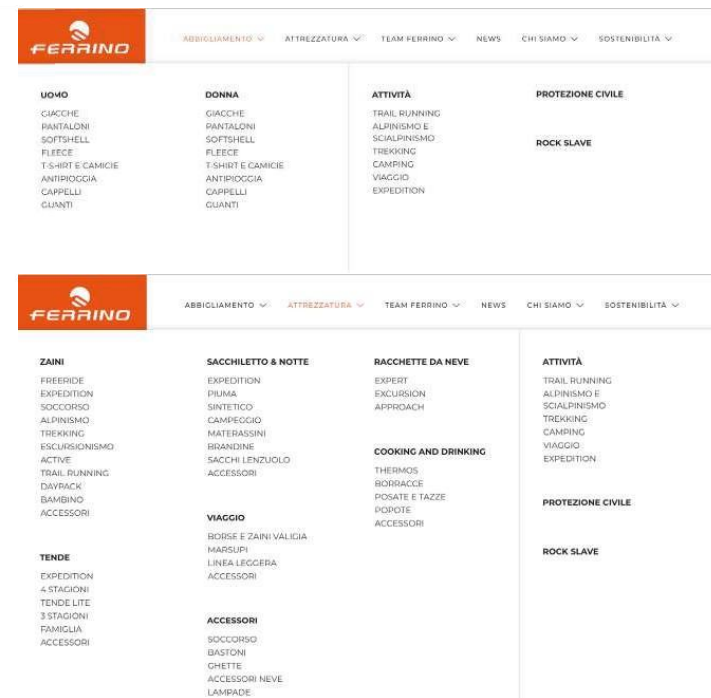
FERRINO

ABBIGLIAMENTO ∨ ATTREZZATURA ∨ TEAM FERRINO ∨ NEWS CHI SIAMO ∨ SOSTENIBILITÀ ∨

UOMO
GIACCHE
PANTALONI
SOFTSHELL
FLEECE
T-SHIRT E CAMICIE
ANTIPIOGGIA
CAPPELLI
GUANTI

DONNA
GIACCHE
PANTALONI
SOFTSHELL
FLEECE
T-SHIRT E CAMICIE
ANTIPIOGGIA
CAPPELLI
GUANTI

ATTIVITÀ
TRAIL RUNNING
ALPINISMO E SCIALPINISMO
TREKKING
CAMPING
VIAGGIO
EXPEDITION

PROTEZIONE CIVILE

ROCK SLAVE

FERRINO

ABBIGLIAMENTO ∨ ATTREZZATURA ∨ TEAM FERRINO ∨ NEWS CHI SIAMO ∨ SOSTENIBILITÀ ∨

ZAINI
FREERIDE
EXPEDITION
SOCCORSO
ALPINISMO
TREKKING
ESCURSIONISMO
ACTIVE
TRAIL RUNNING
DAYPACK
BAMBINO
ACCESSORI

TENDE
EXPEDITION
4 STAGIONI
TENDE LITE
3 STAGIONI
FAMIGLIA
ACCESSORI

SACCHILETTO & NOTTE
EXPEDITION
PIUMA
SINTETICO
CAMPEGGIO
MATERASSINI
BRANDINE
SACCHI LENZUOLO
ACCESSORI

VIAGGIO
BORSE E ZAINI VALIGIA
MARSUPI
LINEA LEGGERA
ACCESSORI

ACCESSORI
SOCCORSO
BASTONI
GHETTE
ACCESSORI NEVE
LAMPADE

RACCHETTE DA NEVE
EXPERT
EXCURSION
APPROACH

COOKING AND DRINKING
THERMOS
BORRACCE
POSATE E TAZZE
POPOTE
ACCESSORI

ATTIVITÀ
TRAIL RUNNING
ALPINISMO E SCIALPINISMO
TREKKING
CAMPING
VIAGGIO
EXPEDITION

PROTEZIONE CIVILE

ROCK SLAVE